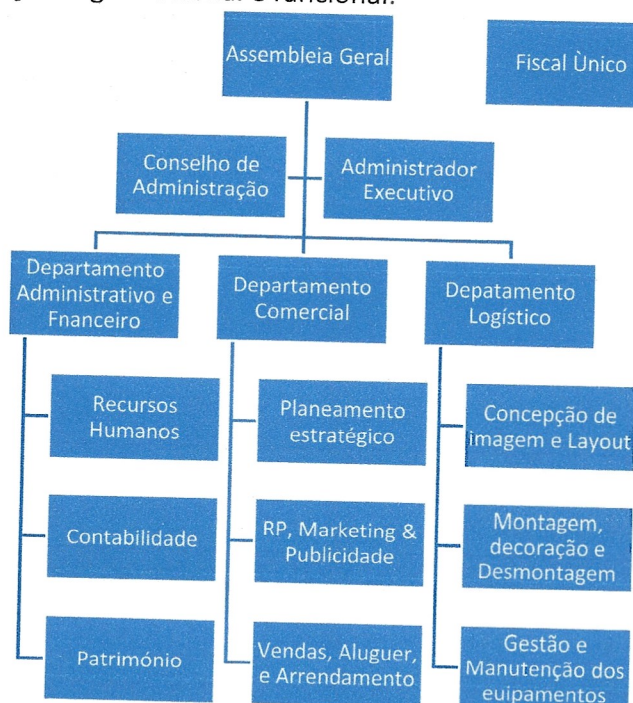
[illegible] Funcional.

Assembleia Geral

Fiscal Ùnico

Conselho de Administração

Administrador Executivo

Departamento Administrativo e Fnanceiro

Recursos Humanos

Contabilidade

Património

Departamento Comercial

Planeamento estratégico

RP, Marketing & Publicidade

Vendas, Aluguer, e Arrendamento

Depatamento Logístico

Concepção de imagem e Layout

Montagem, decoração e Desmontagem

Gestão e Manutenção dos euipamentos